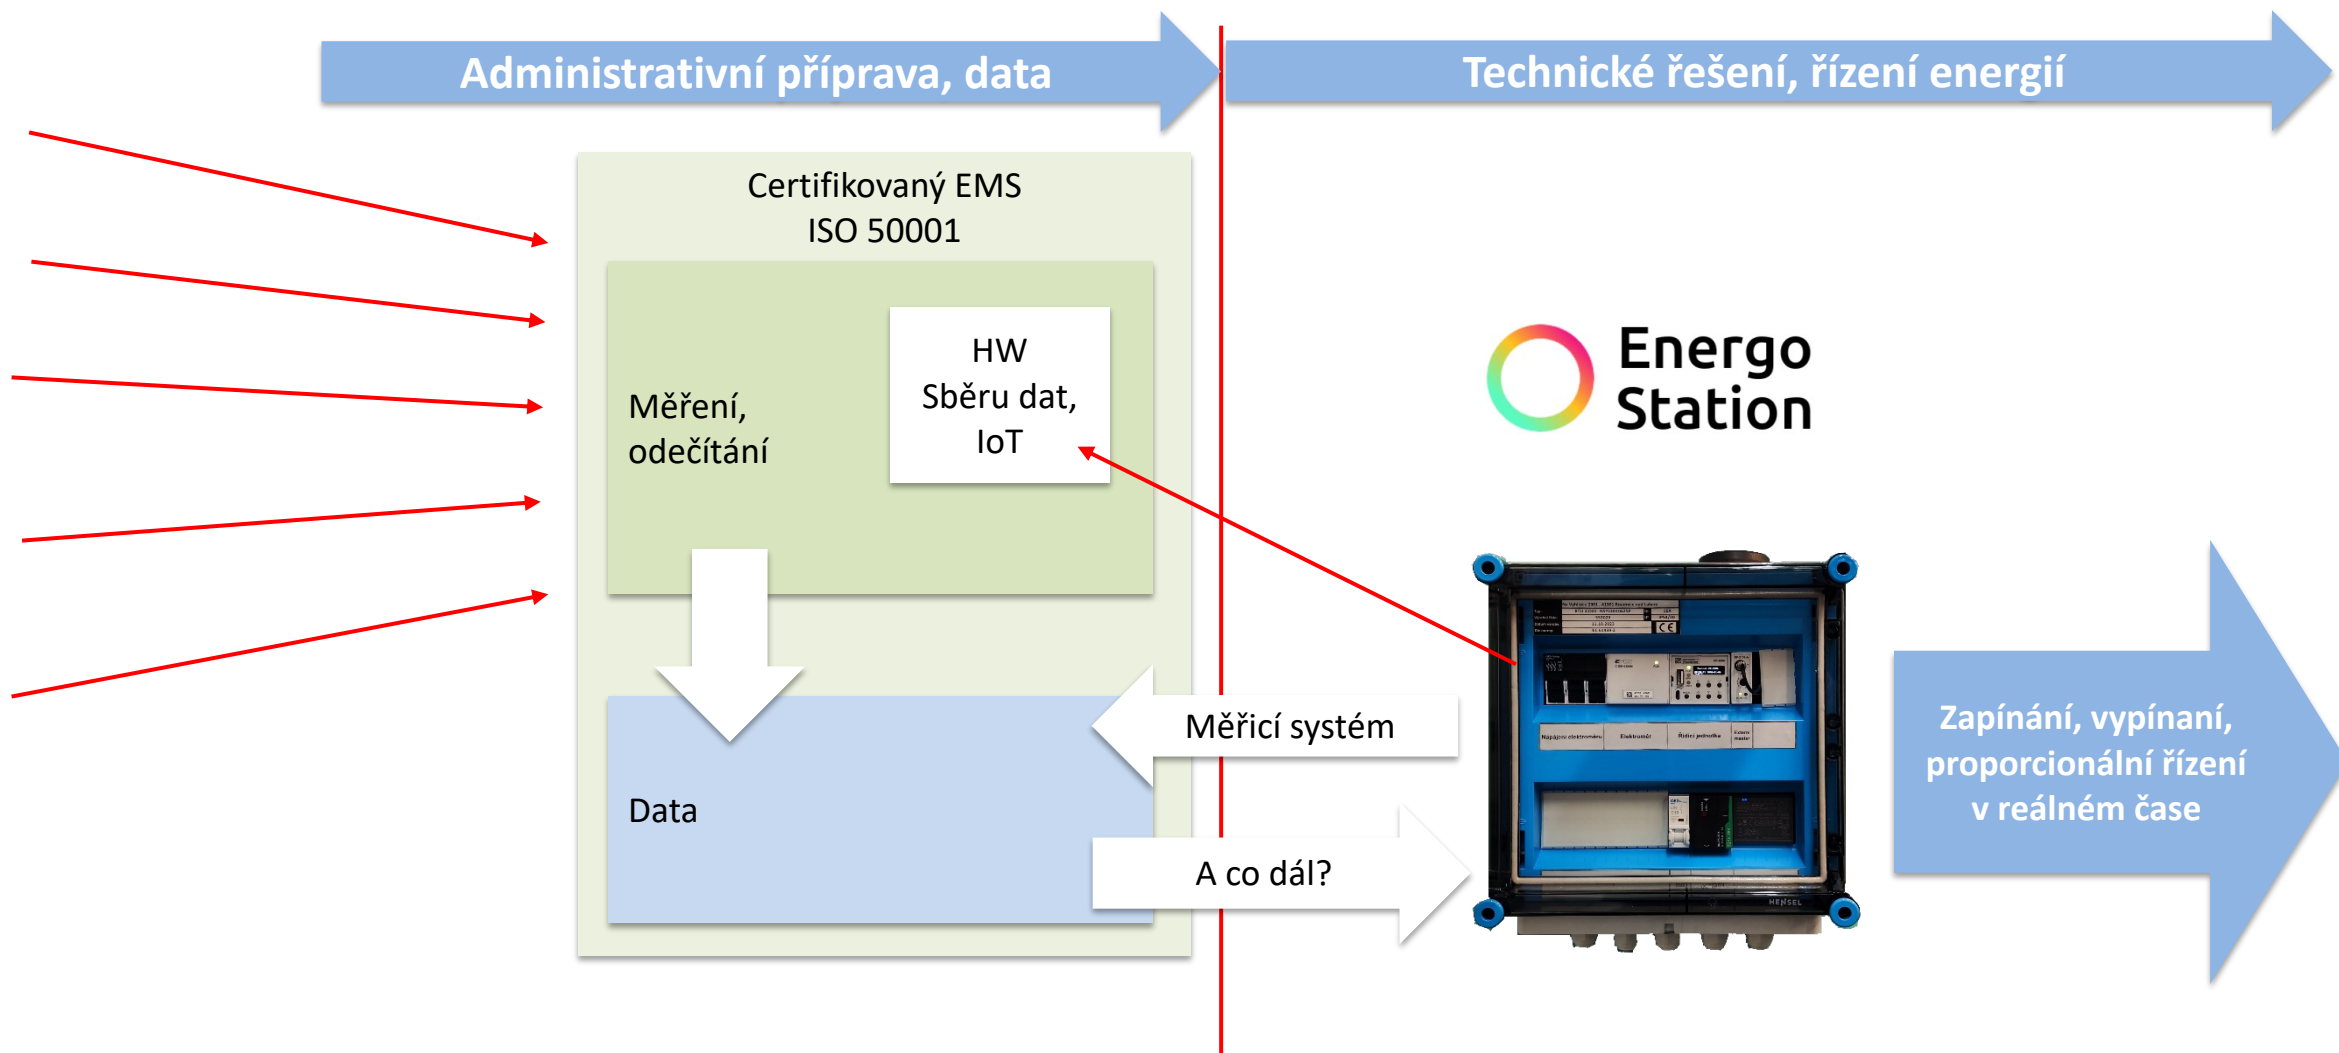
Administrativní příprava, data

Technické řešení, řízení energií

Certifikovaný EMS
ISO 50001

Měření, odečítání

HW
Sběru dat,
IoT

Data

Energo
Station

Měřicí systém

A co dál?

Zapínání, vypínaní, proporcionální řízení v reálném čase